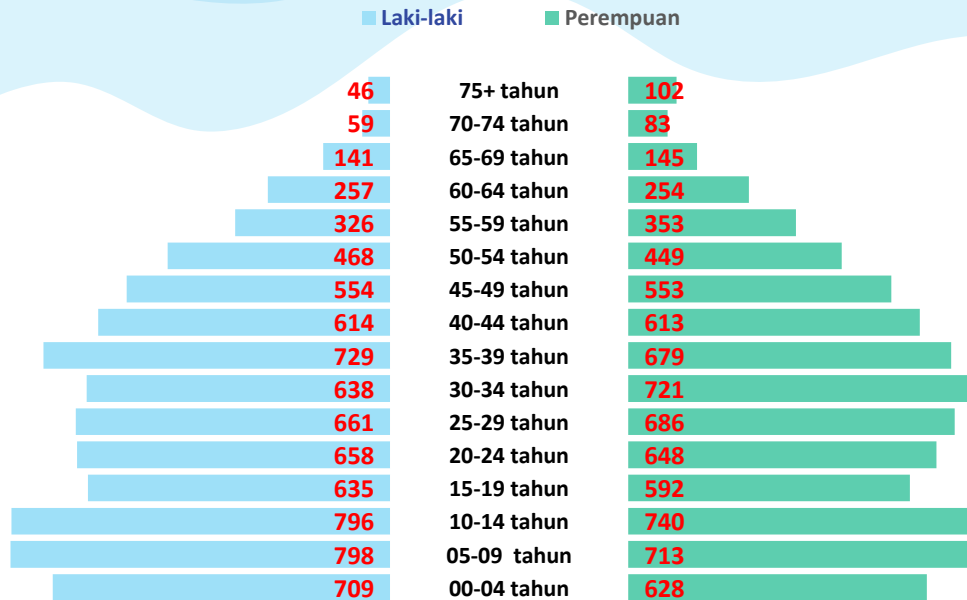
Laki-laki Perempuan

| Laki-laki | Umur | Perempuan |
|---|---|---|
| 46 | 75+ tahun | 102 |
| 59 | 70-74 tahun | 83 |
| 141 | 65-69 tahun | 145 |
| 257 | 60-64 tahun | 254 |
| 326 | 55-59 tahun | 353 |
| 468 | 50-54 tahun | 449 |
| 554 | 45-49 tahun | 553 |
| 614 | 40-44 tahun | 613 |
| 729 | 35-39 tahun | 679 |
| 638 | 30-34 tahun | 721 |
| 661 | 25-29 tahun | 686 |
| 658 | 20-24 tahun | 648 |
| 635 | 15-19 tahun | 592 |
| 796 | 10-14 tahun | 740 |
| 798 | 05-09 tahun | 713 |
| 709 | 00-04 tahun | 628 |